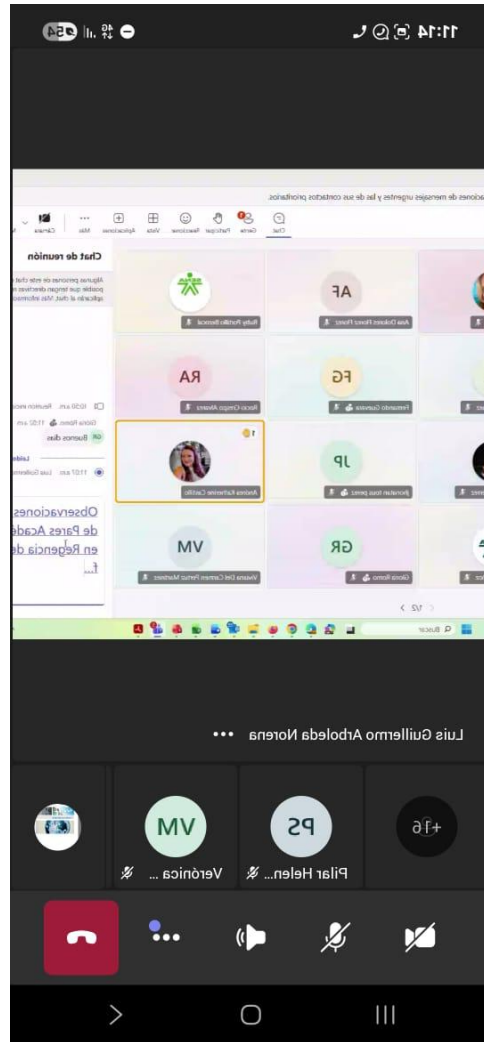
11:14
Chat de reunión
Observaciones de Pares Acad en Regencia de f...
Buenos días
AF
RA
FG
JP
VM
GR
Ruby Portilla Bermeal
Ana Dolores Florez Florez
Rocio Crespo Alvarez
Fernando Cuervo
Andrea Katherine Castillo
Jhonatan Isaza perez
Viviana Del Carmen Peña Martinez
Gloria Romo
Chat
Gente
Participar
Reacciones
Vista
Aplicaciones
Más
Cámara
Buscar
Luis Guillermo Arboleda Norena
+16
PS
Pilar Helen...
VM
Verónica ...